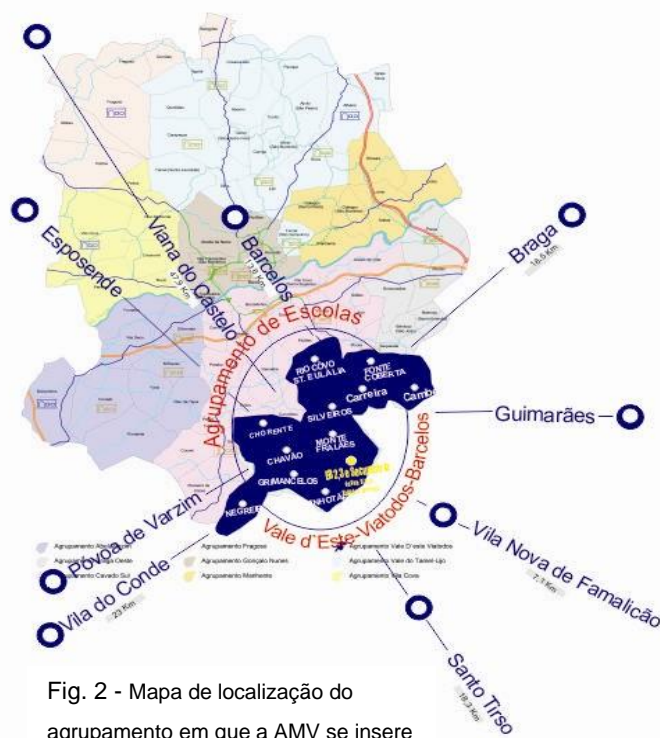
Viana do Castelo
47,9 Km
Barcelos
11,8 Km
Braga
16,5 Km
Esposende
Agrupamento de Escolas
Vale d'Este-Viatodos-Barcelos
RIO COVO ST. EULÁLIA
PONTE COBERTA
Carreira
Cambeses
SILVEIROS
CHORENTE
MONTE FRALÃES
CHAVÃO
GRIMANCELOS
NEGREIROS
MINHOTÃES
EB 2,3 de Viatodos
Guimarães
Vila Nova de Famalicão
7,1 Km
Santo Tirso
18,3 Km
Póvoa de Varzim
Vila do Conde
23 Km
Agrupamento Alcaides de Faria
Agrupamento Fragoso
Agrupamento Vale d'Este Viatodos
Agrupamento Barcelos Oeste
Agrupamento Gonçalo Nunes
Agrupamento Vale do Tamel-Lijó
Agrupamento Cávado Sul
Agrupamento Manhente
Agrupamento Rosa Cosa
Fig. 2 - Mapa de localização do agrupamento em que a AMV se insere